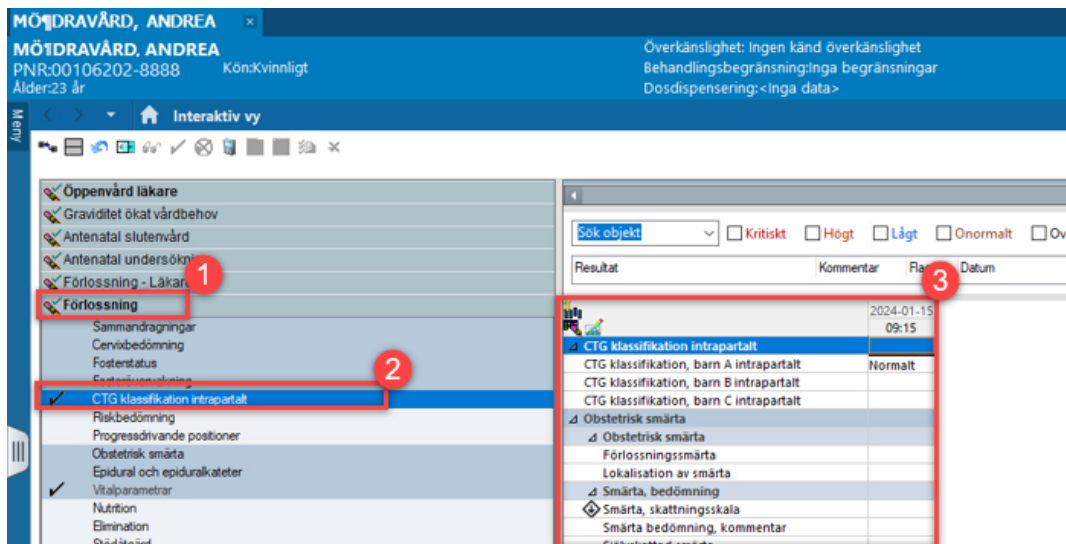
MÖ¶DRAVÅRD, ANDREA ×

MÖ¶DRAVÅRD, ANDREA
PNR:00106202-8888 Kön:Kvinnligt
Ålder:23 år

Överkänslighet: Ingen känd överkänslighet
Behandlingsbegränsning:Inga begränsningar
Dosdispensering:<Inga data>

Meny

Interaktiv vy

Öppenvård läkare
Graviditet ökat vårdbehov
Antenatal slutenvård
Antenatal undersökni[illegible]
Förlossning - Läkar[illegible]
1
Förlossning
Sammandragningar
Cervixbedömning
Fosterstatus
Fosterövervakning
2
CTG klassifikation intrapartalt
Riskbedömning
Progressdrivande positioner
Obstetrisk smärta
Epidural och epiduralkateter
Vitalparametrar
Nutrition
Elimination
Stödåtgärd

Sök objekt
Kritiskt Högt Lågt Onormalt Ov

Resultat Kommentar Fla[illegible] Datum
3

2024-01-15
09:15
CTG klassifikation intrapartalt
CTG klassifikation, barn A intrapartalt Normalt
CTG klassifikation, barn B intrapartalt
CTG klassifikation, barn C intrapartalt
Obstetrisk smärta
Obstetrisk smärta
Förlossningssmärta
Lokalisation av smärta
Smärta, bedömning
Smärta, skattningsskala
Smärta bedömning, kommentar
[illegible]